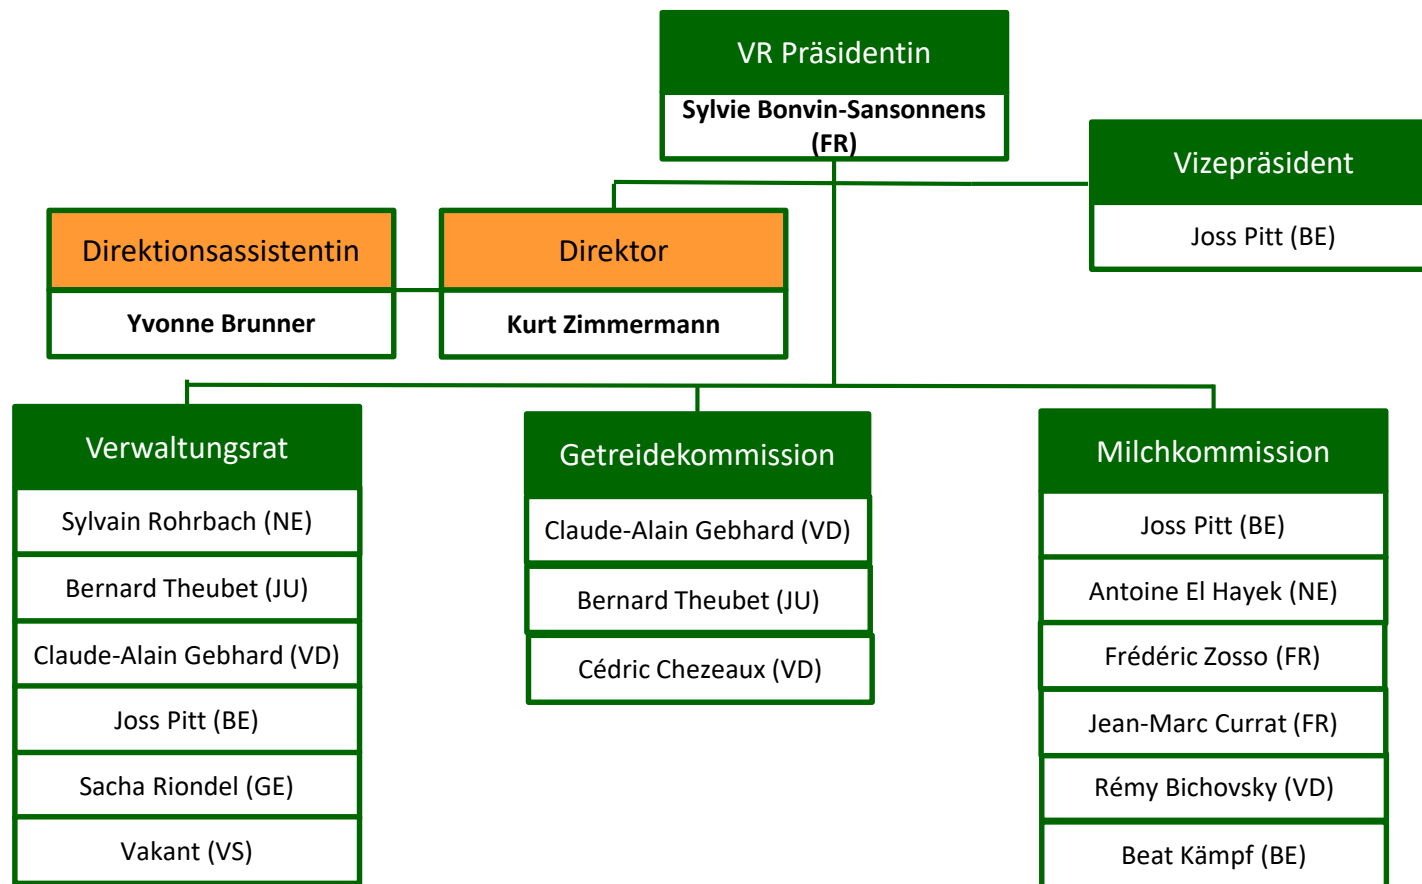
VR Präsidentin

Sylvie Bonvin-Sansonnens (FR)

Vizepräsident

Joss Pitt (BE)

Direktionsassistentin

Yvonne Brunner

Direktor

Kurt Zimmermann

Verwaltungsrat

Sylvain Rohrbach (NE)

Bernard Theubet (JU)

Claude-Alain Gebhard (VD)

Joss Pitt (BE)

Sacha Riondel (GE)

Vakant (VS)

Getreidekommission

Claude-Alain Gebhard (VD)

Bernard Theubet (JU)

Cédric Chezeaux (VD)

Milchkommission

Joss Pitt (BE)

Antoine El Hayek (NE)

Frédéric Zosso (FR)

Jean-Marc Currat (FR)

Rémy Bichovsky (VD)

Beat Kämpf (BE)